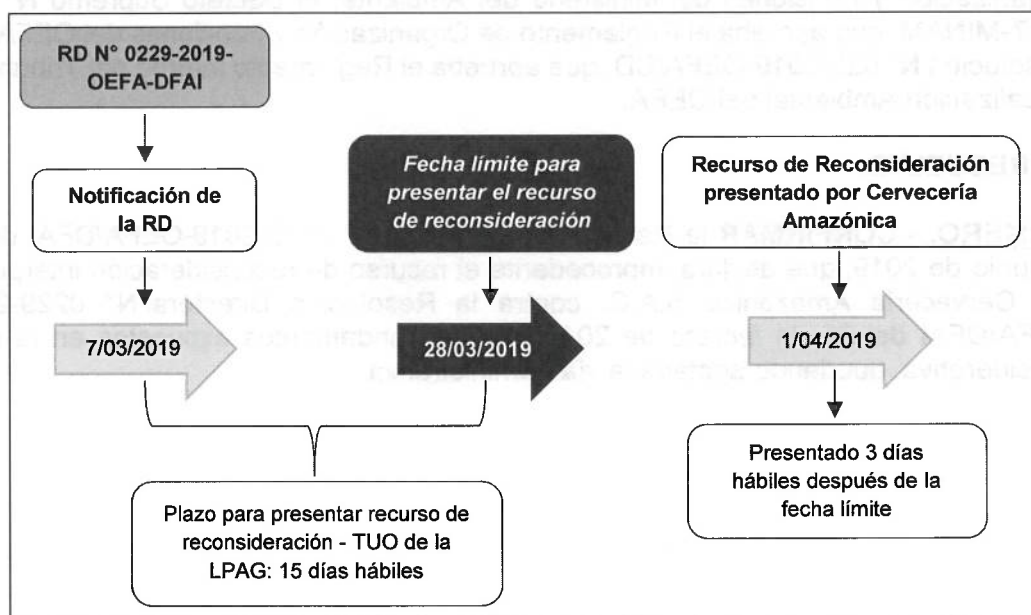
RD N° 0229-2019-OEFA-DFAI

Notificación de la RD

7/03/2019

Fecha límite para presentar el recurso de reconsideración

28/03/2019

Recurso de Reconsideración presentado por Cervecería Amazónica

1/04/2019

Presentado 3 días hábiles después de la fecha límite

Plazo para presentar recurso de reconsideración - TUO de la LPAG: 15 días hábiles